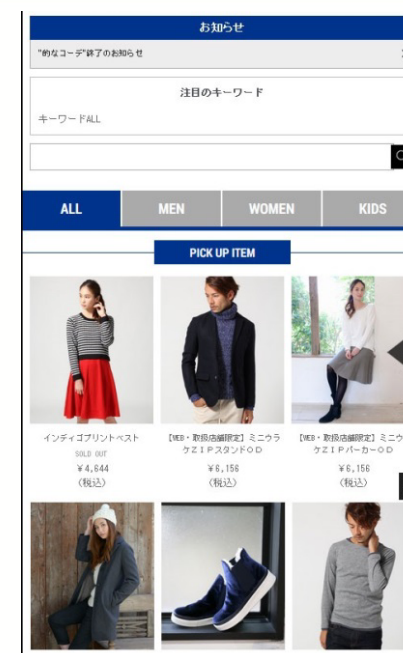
お知らせ

"的なコーデ"終了のお知らせ

注目のキーワード

キーワードALL

ALL MEN WOMEN KIDS

PICK UP ITEM

インディゴプリントベスト
SOLD OUT
¥4,644
(税込)

【WEB・取扱店舗限定】ミニウラケZIPスタンドOD
¥6,156
(税込)

【WEB・取扱店舗限定】ミニウラケZIPパーカーOD
¥6,156
(税込)